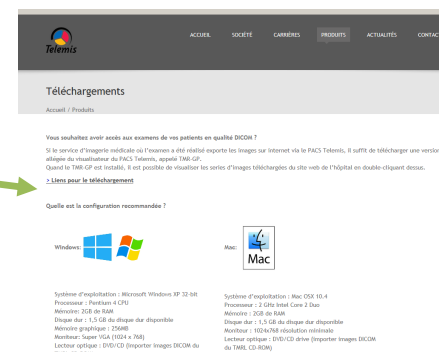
Telemis

ACCUEIL SOCIÉTÉ CARRIÈRES PRODUITS ACTUALITÉS CONTAC

Téléchargements

Accueil / Produits

Vous souhaitez avoir accès aux examens de vos patients en qualité DICOM ?

Si le service d'imagerie médicale où l'examen a été réalisé exporte les images sur Internet via le PACS Telemis, il suffit de télécharger une version allégée du visualiseur du PACS Telemis, appelé TMR-GP.
Quand le TMR-GP est installé, il est possible de visualiser les series d'images téléchargées du site web de l'hôpital en double-cliquant dessus.

> Liens pour le téléchargement

Quelle est la configuration recommandée ?

Windows:

Mac:

Mac

Système d'exploitation : Microsoft Windows XP 32-bit
Processeur : Pentium 4 CPU
Mémoire: 2GB de RAM
Disque dur : 1,5 GB du disque dur disponible
Mémoire graphique : 256MB
Moniteur: Super VGA (1024 x 768)
Lecteur optique : DVD/CD (importer images DICOM du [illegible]

Système d'exploitation : Mac OSX 10.4
Processeur : 2 GHz Intel Core 2 Duo
Mémoire : 2GB du RAM
Disque dur : 1,5 GB du disque dur disponible
Moniteur : 1024x768 résolution minimale
Lecteur optique : DVD/CD drive (importer images DICOM du TMRL CD-ROM)